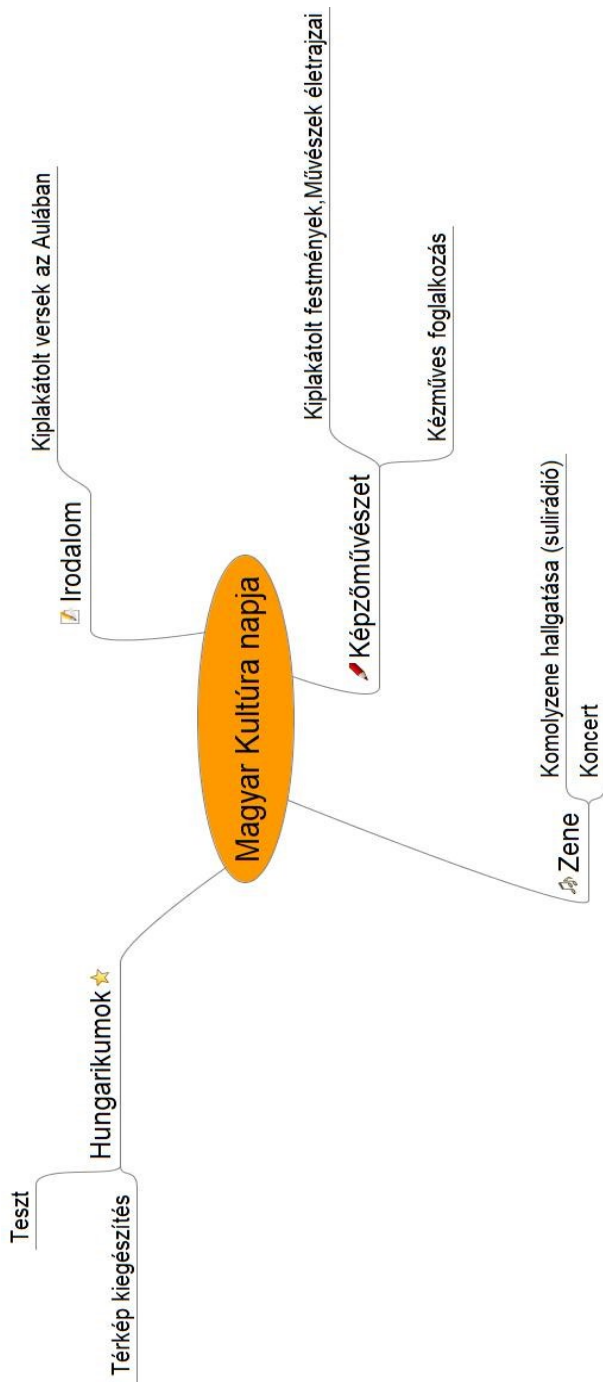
Magyar Kultúra napja

Irodalom

Kiplakátolt versek az Aulában

Képzőművészet

Kiplakátolt festmények, Művészek életrajzai

Kézműves foglalkozás

Zene

Komolyzene hallgatása (suliradió)

Koncert

Hungarikumok

Teszt

Térkép kiegészítés